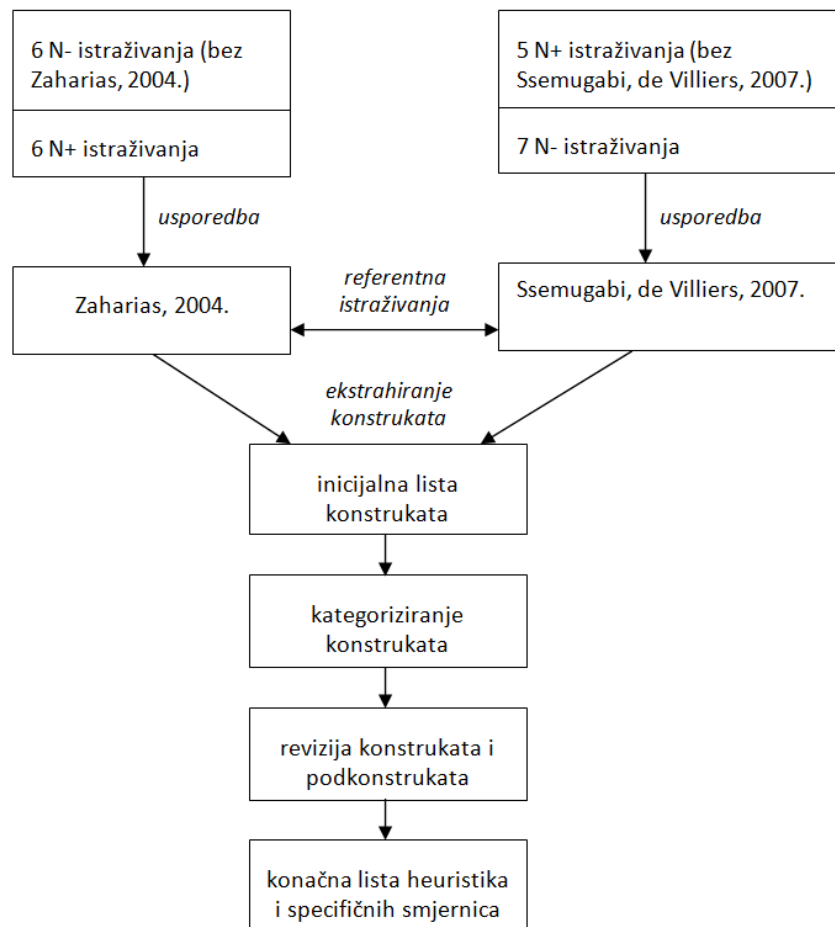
6 N- istraživanja (bez Zaharias, 2004.)

6 N+ istraživanja

usporedba

Zaharias, 2004.

5 N+ istraživanja (bez Ssemugabi, de Villiers, 2007.)

7 N- istraživanja

usporedba

Ssemugabi, de Villiers, 2007.

referentna istraživanja

ekstrahiranje konstrukata

inicijalna lista konstrukata

kategoriziranje konstrukata

revizija konstrukata i podkonstrukata

konačna lista heuristika i specifičnih smjernica